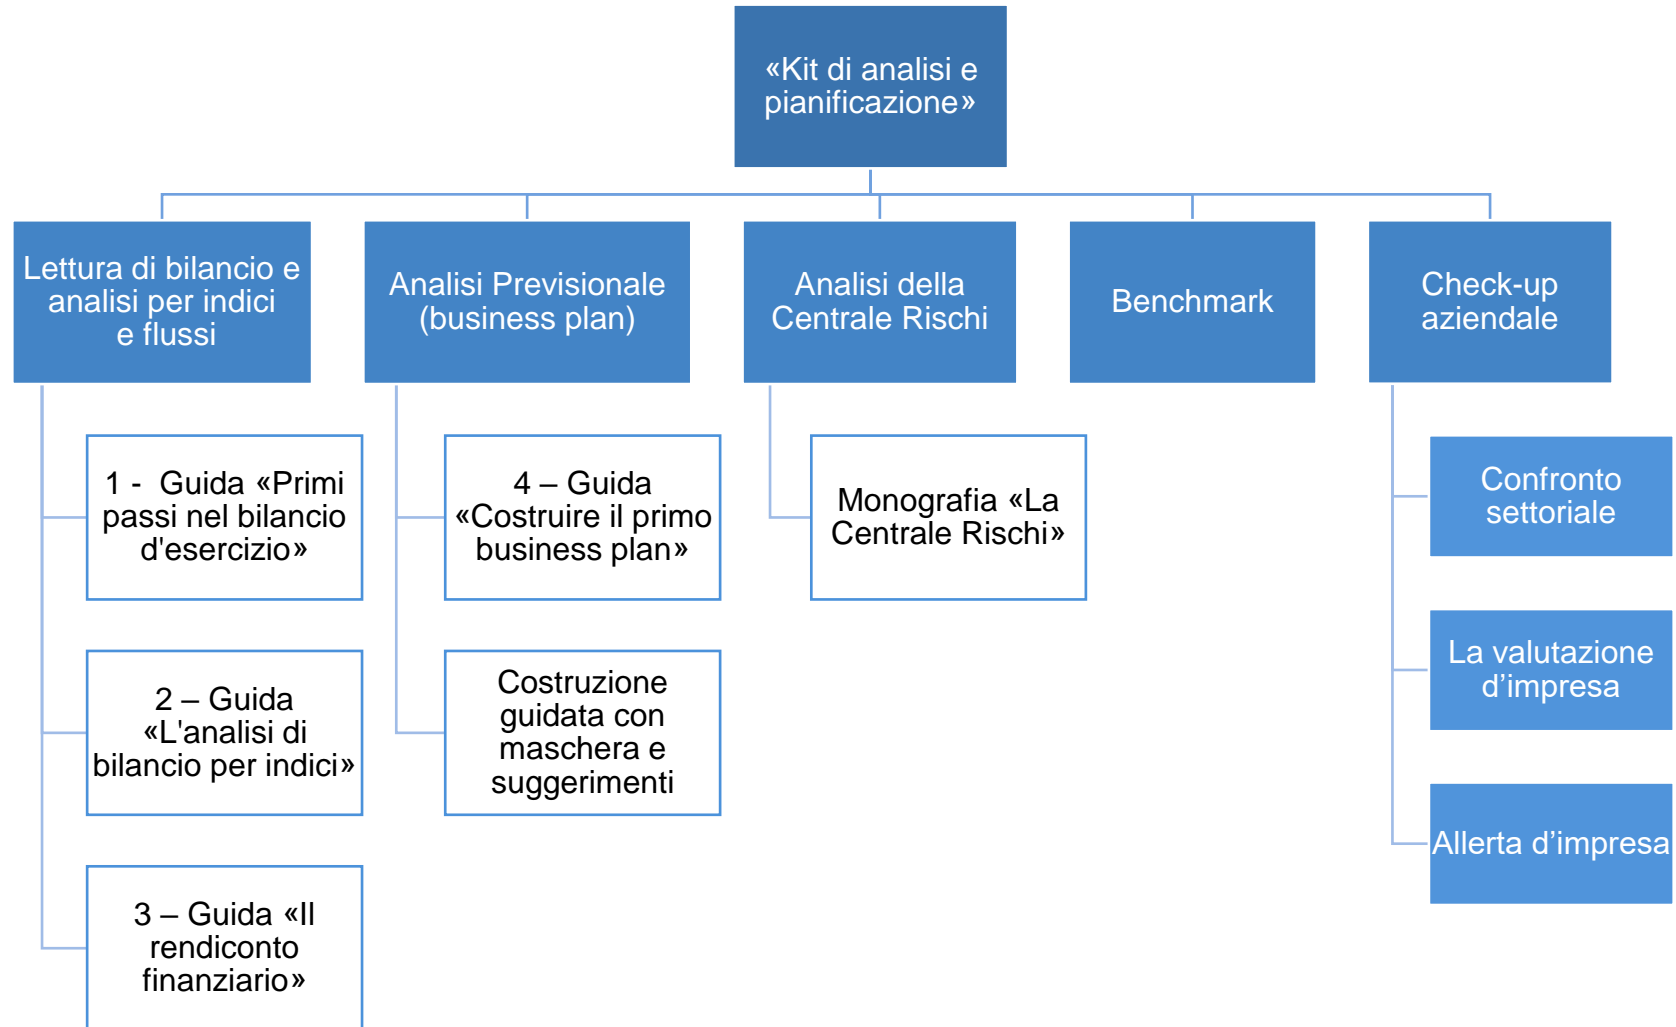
«Kit di analisi e pianificazione»

Lettura di bilancio e analisi per indici e flussi

1 - Guida «Primi passi nel bilancio d'esercizio»

2 – Guida «L'analisi di bilancio per indici»

3 – Guida «Il rendiconto finanziario»

Analisi Previsionale (business plan)

4 – Guida «Costruire il primo business plan»

Costruzione guidata con maschera e suggerimenti

Analisi della Centrale Rischi

Monografia «La Centrale Rischi»

Benchmark

Check-up aziendale

Confronto settoriale

La valutazione d’impresa

Allerta d’impresa